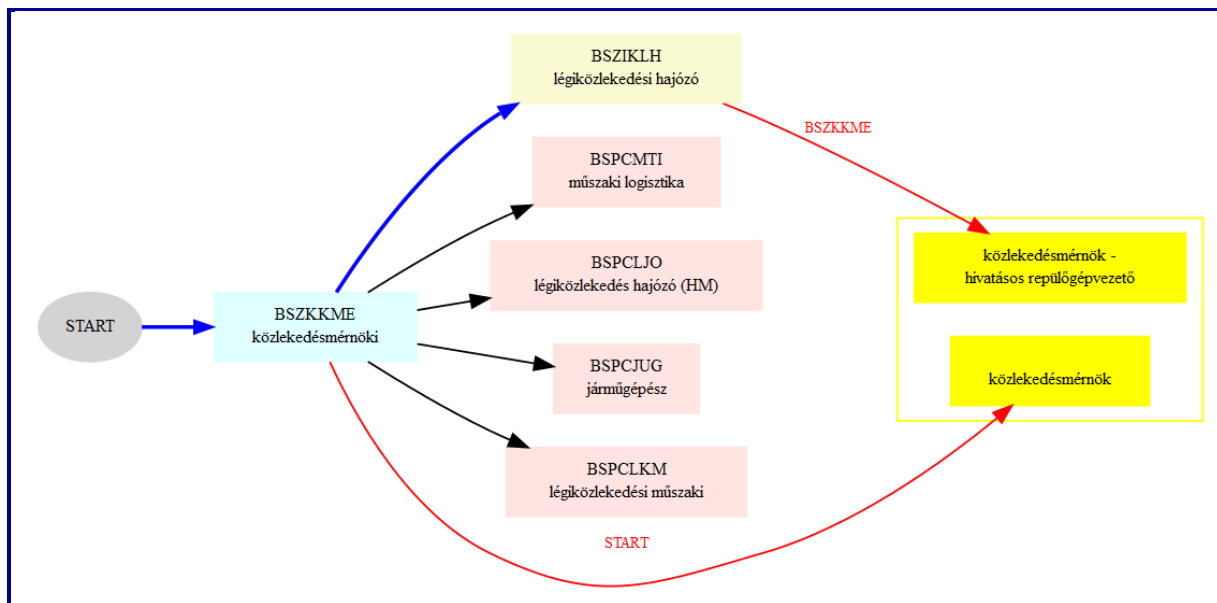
BSZIKLH
légiközlekedési hajózó

BSZKKME

BSPCMTI
műszaki logisztika

BSPCLJO
légiközlekedés hajózó (HM)

START

BSZKKME
közlekedésmérnöki

BSPCJUG
járműgépész

BSPCLKM
légiközlekedési műszaki

közlekedésmérnök -
hivatásos repülőgépvezető

közlekedésmérnök

START